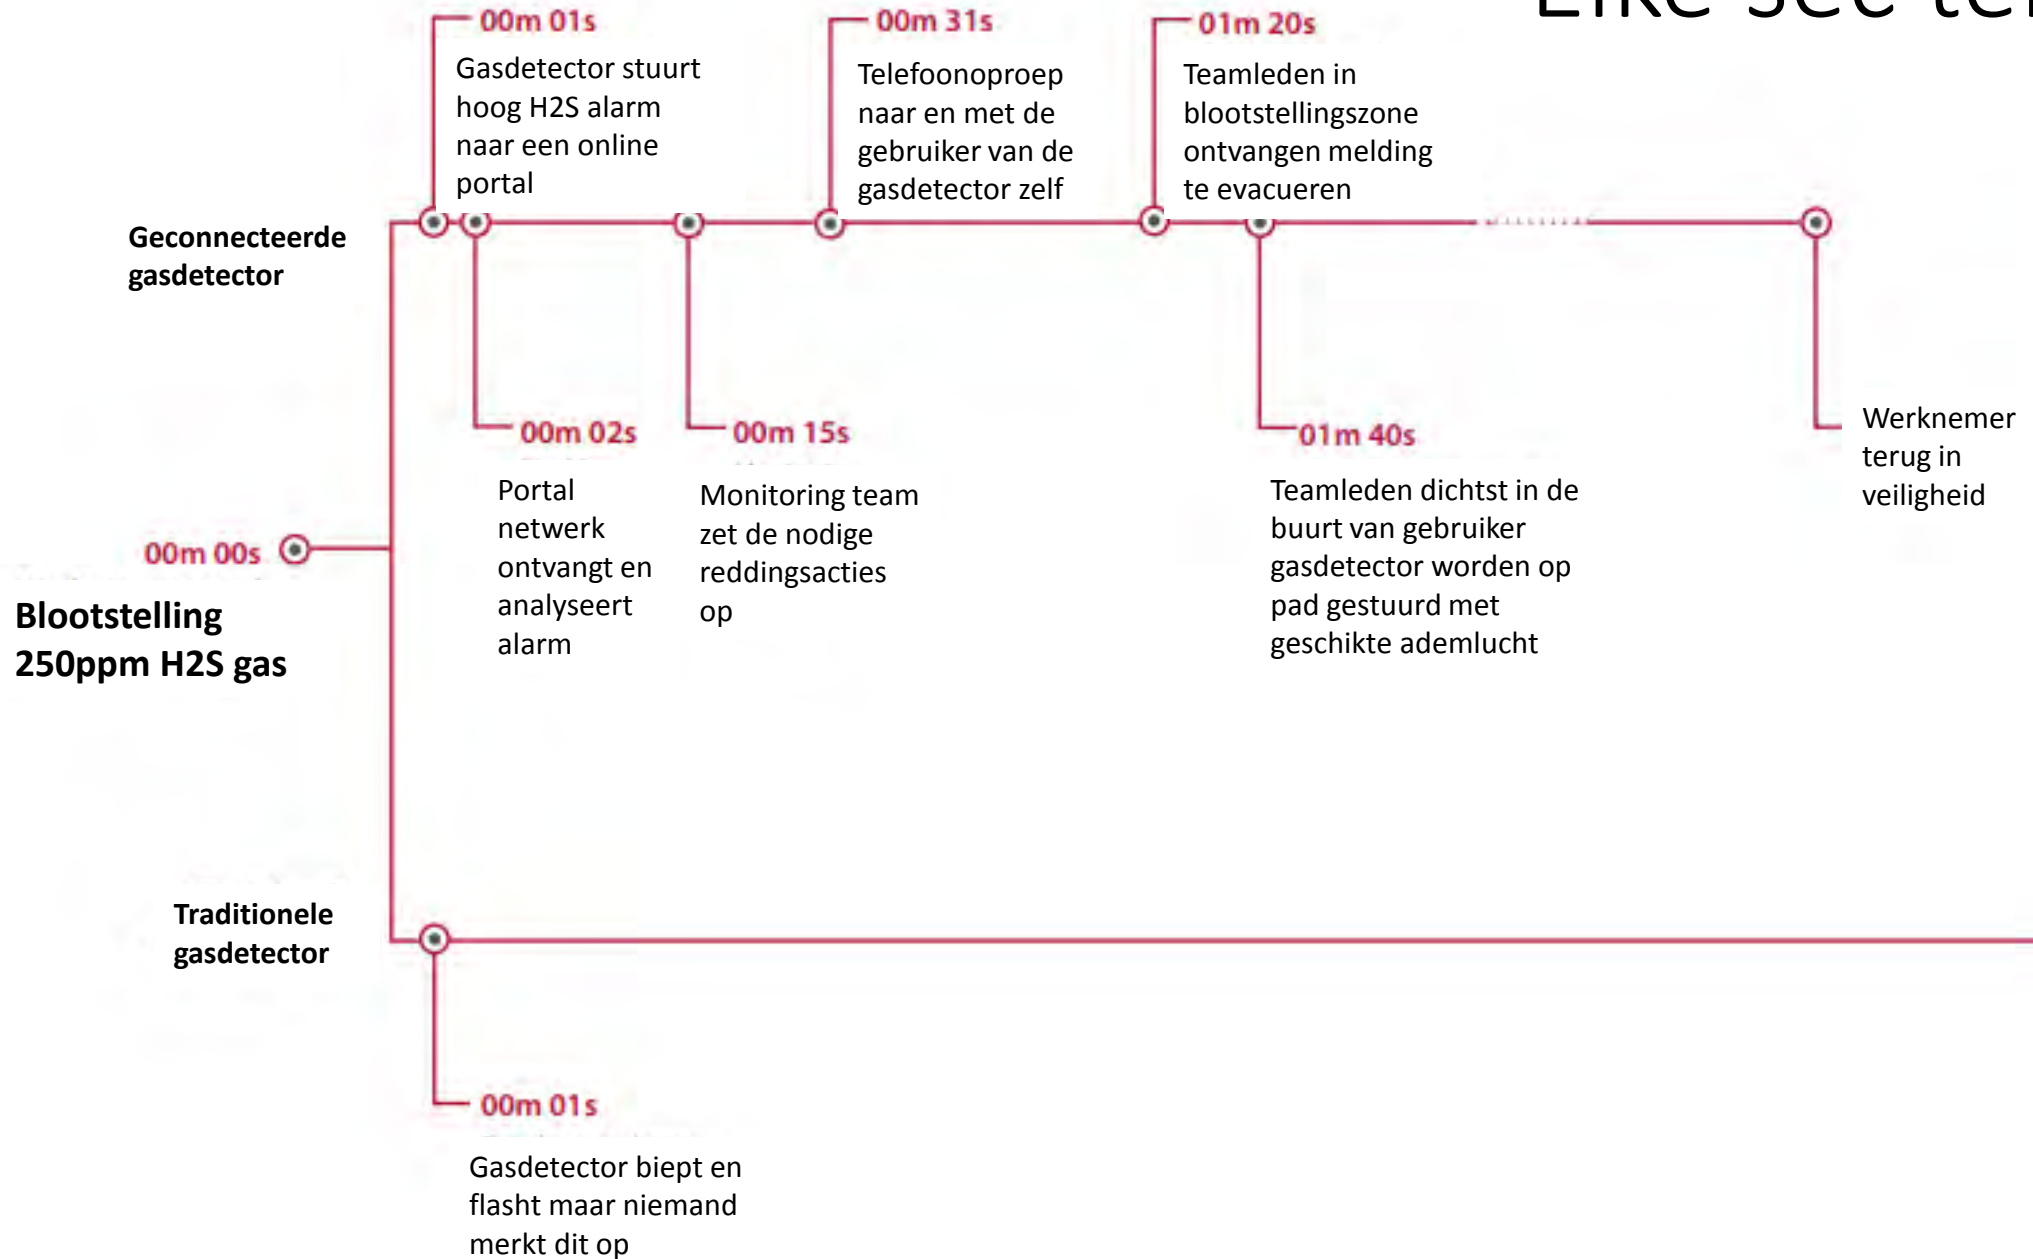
Elke sec te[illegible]

00m 01s
Gasdetector stuurt hoog H2S alarm naar een online portal

00m 31s
Telefoonoproep naar en met de gebruiker van de gasdetector zelf

01m 20s
Teamleden in blootstellingszone ontvangen melding te evacueren

Geconnecteerde gasdetector

00m 02s
Portal netwerk ontvangt en analyseert alarm

00m 15s
Monitoring team zet de nodige reddingsacties op

01m 40s
Teamleden dichtst in de buurt van gebruiker gasdetector worden op pad gestuurd met geschikte ademlucht

Werknemer terug in veiligheid

00m 00s

Blootstelling 250ppm H2S gas

Traditionele gasdetector

00m 01s
Gasdetector biept en flasht maar niemand merkt dit op